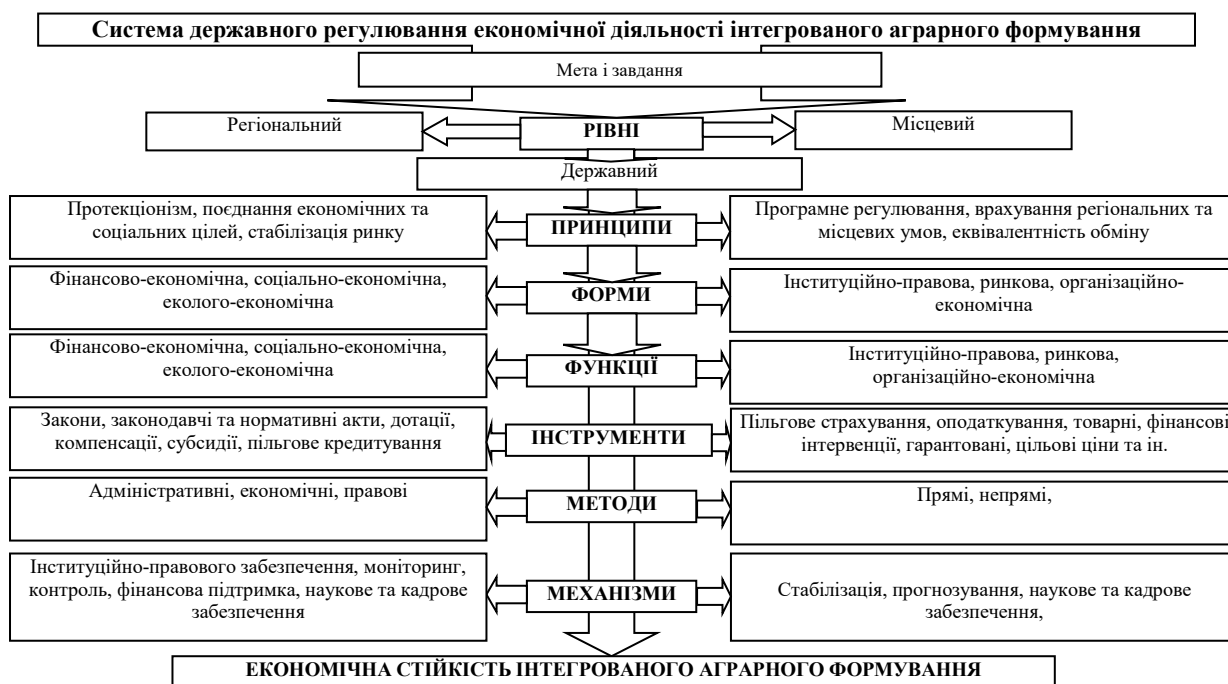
Система державного регулювання економічної діяльності інтегрованого аграрного формування

Мета і завдання

Регіональний

РІВНІ

Місцевий

Державний

Протекціонізм, поєднання економічних та соціальних цілей, стабілізація ринку

ПРИНЦИПИ

Програмне регулювання, врахування регіональних та місцевих умов, еквівалентність обміну

Фінансово-економічна, соціально-економічна, еколого-економічна

ФОРМИ

Інституційно-правова, ринкова, організаційно-економічна

Фінансово-економічна, соціально-економічна, еколого-економічна

ФУНКЦІЇ

Інституційно-правова, ринкова, організаційно-економічна

Закони, законодавчі та нормативні акти, дотації, компенсації, субсидії, пільгове кредитування

ІНСТРУМЕНТИ

Пільгове страхування, оподаткування, товарні, фінансові інтервенції, гарантовані, цільові ціни та ін.

Адміністративні, економічні, правові

МЕТОДИ

Прямі, непрямі,

Інституційно-правового забезпечення, моніторинг, контроль, фінансова підтримка, наукове та кадрове забезпечення

МЕХАНІЗМИ

Стабілізація, прогнозування, наукове та кадрове забезпечення,

ЕКОНОМІЧНА СТІЙКІСТЬ ІНТЕГРОВАНОГО АГРАРНОГО ФОРМУВАННЯ